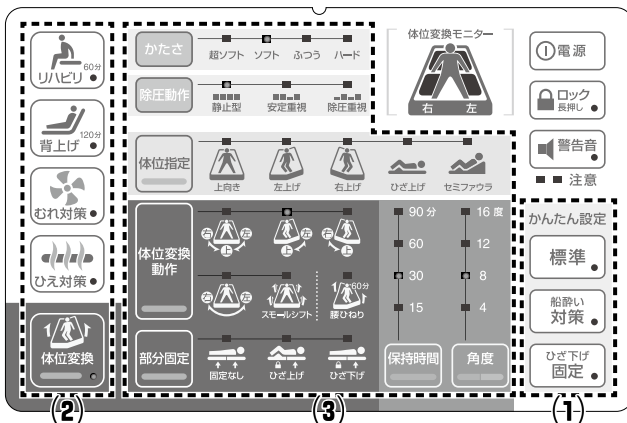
かたさ 超ソフト ソフト ふつう ハード

除圧動作 静止型 安定重視 除圧重視

体位変換モニター
右 左

電源

ロック 長押し

警告音

注意

リハビリ 60分

背上げ 120分

むれ対策

ひえ対策

体位変換

体位指定 上向き 左上げ 右上げ ひざ上げ セミファウラ

体位変換動作
右 上 左
右 上 左
右 上 左
右 左
スモールシフト
60分 腰ひねり

部分固定 固定なし ひざ上げ ひざ下げ

90 分
60
30
15
保持時間

16 度
12
8
4
角度

かんたん設定
標準
船酔い 対策
ひざ下げ 固定

(2) (3) (1)